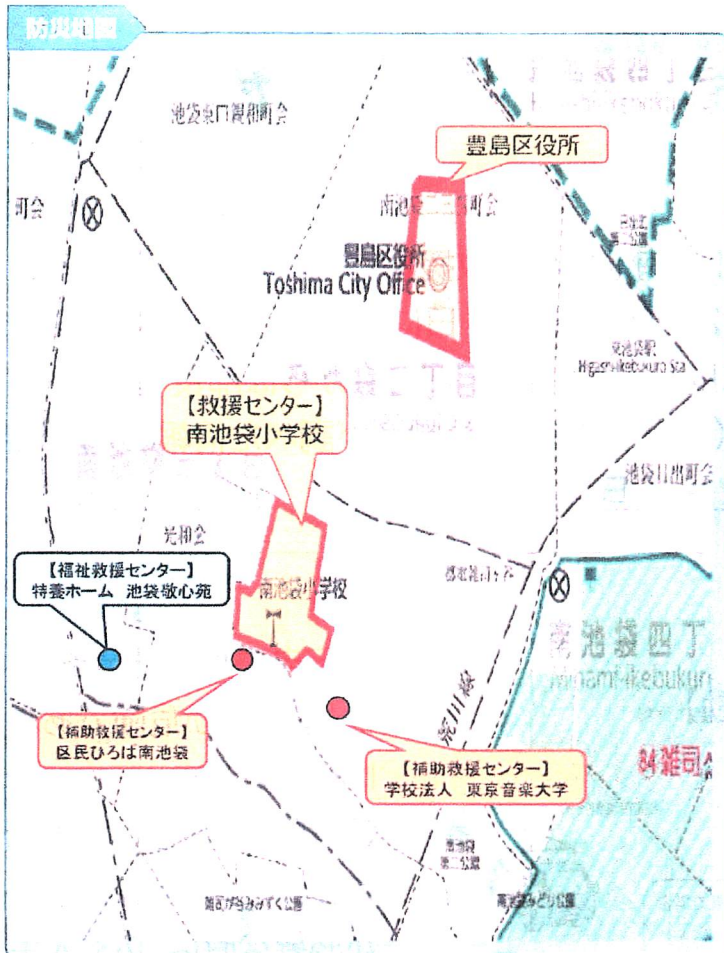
防災地図

池袋東口親和町会

豊島区役所

町会

南池袋二丁目町会

豊島区役所
Toshima City Office

東池袋駅
Higashi-Ikebukuro Sta

【救援センター】
南池袋小学校

池袋日出町会

光和会

【福祉救援センター】
特養ホーム　池袋敬心苑

南池袋小学校

都電雑司ケ谷

南池袋四丁目
Minami-Ikebukuro

【補助救援センター】
区民ひろば南池袋

【補助救援センター】
学校法人　東京音楽大学

84 雑司

弦巻通り

南池袋第二公園

雑司が谷みみずく公園

南池袋みどり公園